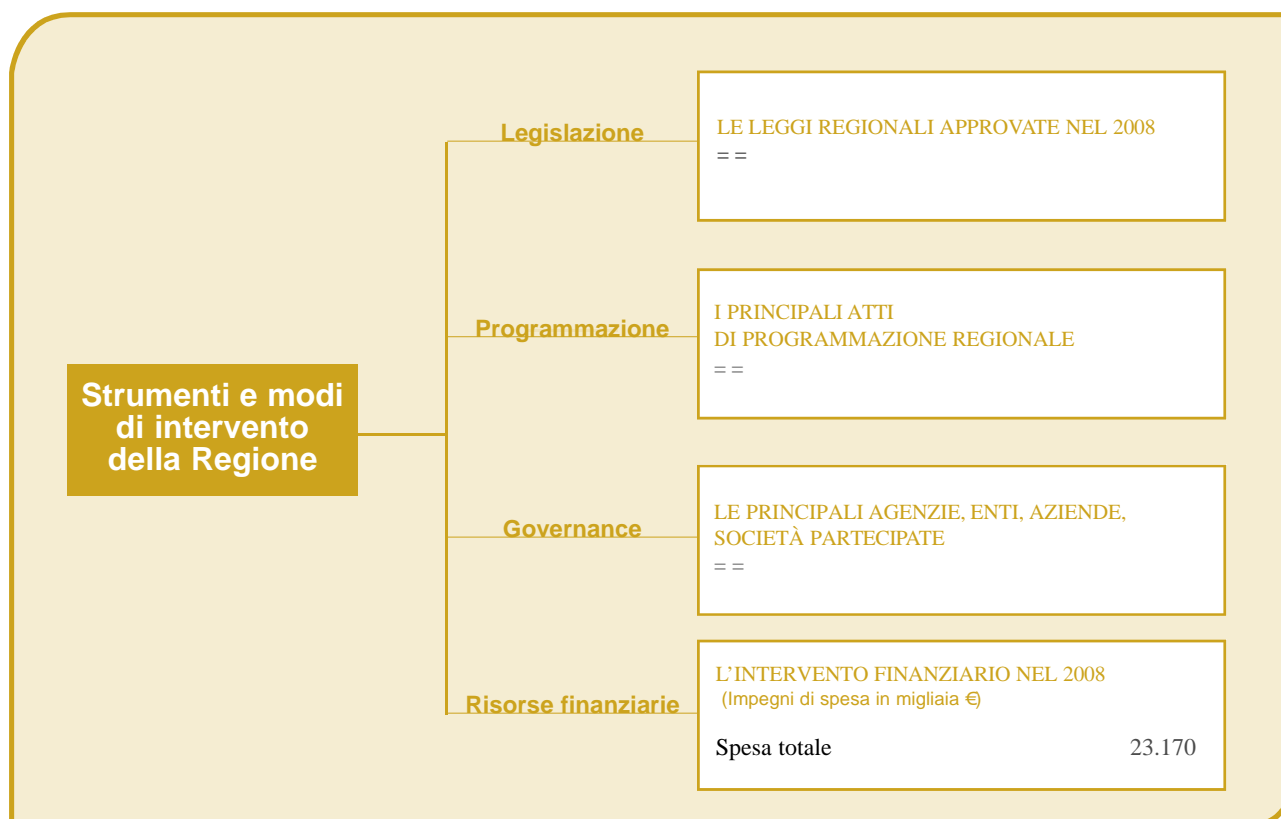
Strumenti e modi di intervento della Regione

Legislazione

LE LEGGI REGIONALI APPROVATE NEL 2008
= =

Programmazione

I PRINCIPALI ATTI
DI PROGRAMMAZIONE REGIONALE
= =

Governance

LE PRINCIPALI AGENZIE, ENTI, AZIENDE, SOCIETÀ PARTECIPATE
= =

Risorse finanziarie

L'INTERVENTO FINANZIARIO NEL 2008
(Impegni di spesa in migliaia €)

Spesa totale 23.170